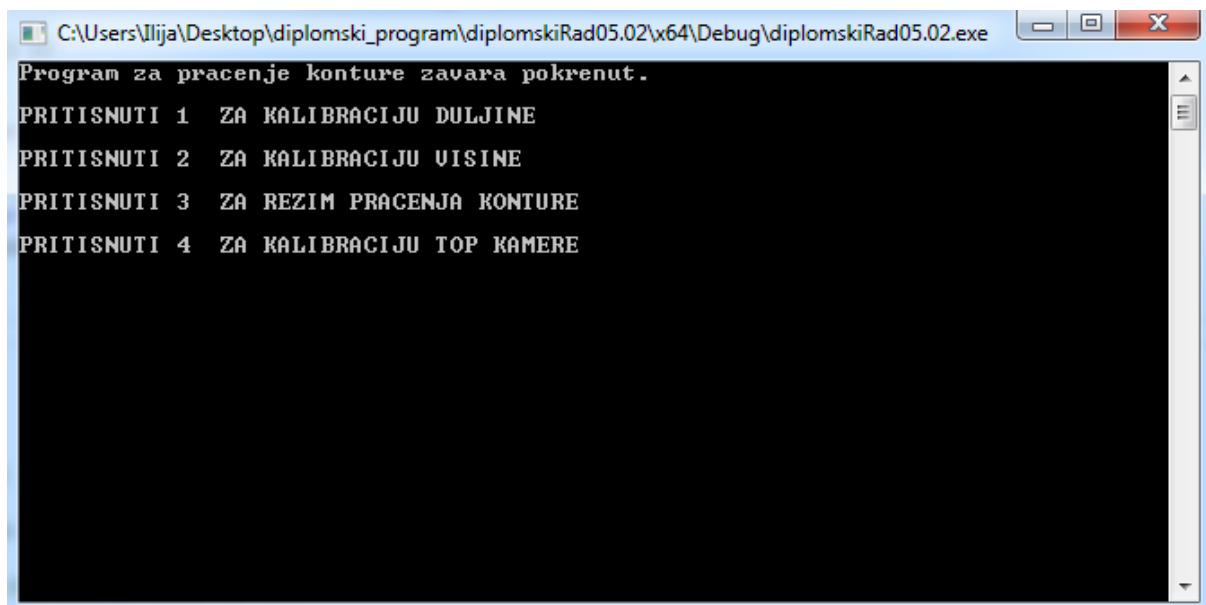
C:\Users\Ilija\Desktop\diplomski_program\diplomskiRad05.02\x64\Debug\diplomskiRad05.02.exe

Program za pracenje konture zavara pokrenut.

PRITISNUTI 1  ZA KALIBRACIJU DULJINE

PRITISNUTI 2  ZA KALIBRACIJU VISINE

PRITISNUTI 3  ZA REZIM PRACENJA KONTURE

PRITISNUTI 4  ZA KALIBRACIJU TOP KAMERE